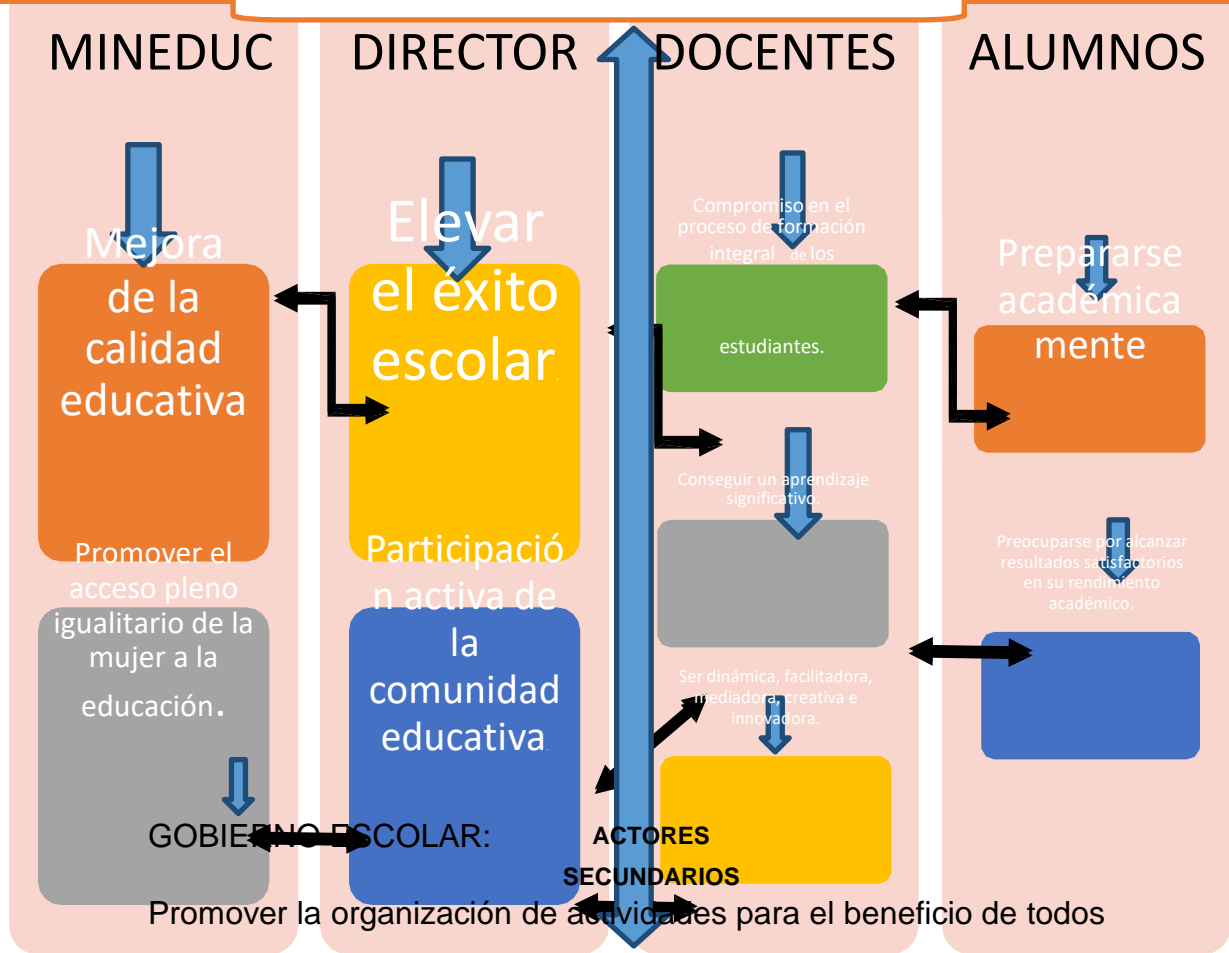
MINEDUC

DIRECTOR

DOCENTES

ALUMNOS

Mejora de la calidad educativa

Elevar el éxito escolar

Compromiso en el proceso de formación integral de los estudiantes.

Prepararse académicamente

Conseguir un aprendizaje significativo.

Promover el acceso pleno igualitario de la mujer a la educación.

Participación activa de la comunidad educativa

Preocuparse por alcanzar resultados satisfactorios en su rendimiento académico.

Ser dinámica, facilitadora, mediadora, creativa e innovadora.

GOBIERNO ESCOLAR:

ACTORES SECUNDARIOS

Promover la organización de actividades para el beneficio de todos